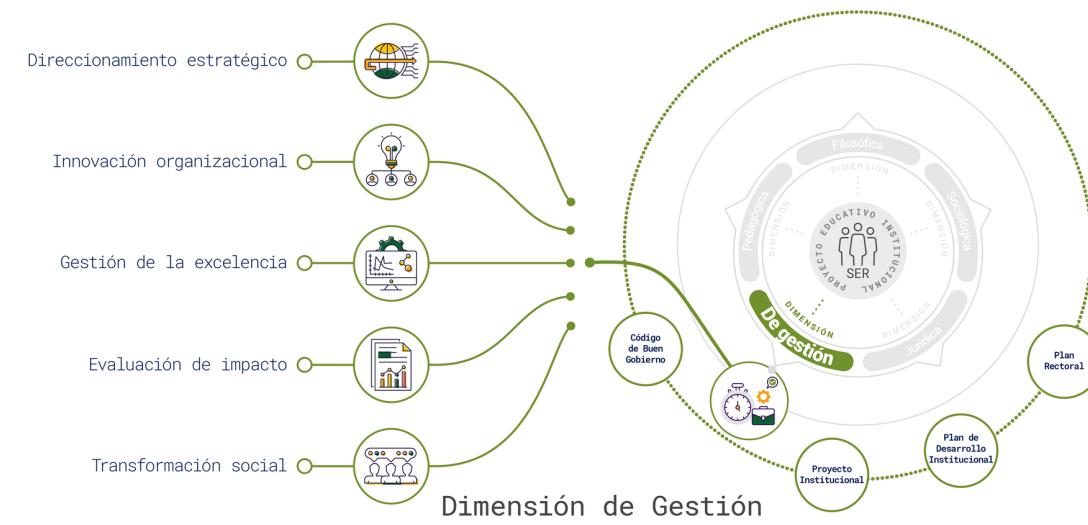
Direccionamiento estratégico

Innovación organizacional

Gestión de la excelencia

Evaluación de impacto

Transformación social

Dimensión de Gestión

Filosófica

Sociológica

Pedagógica

Jurídica

DIMENSIÓN

DIMENSIÓN

DIMENSIÓN

DIMENSIÓN

PROYECTO EDUCATIVO INSTITUCIONAL

SER

DIMENSIÓN

De gestión

Código de Buen Gobierno

Proyecto Institucional

Plan de Desarrollo Institucional

Plan Rectoral